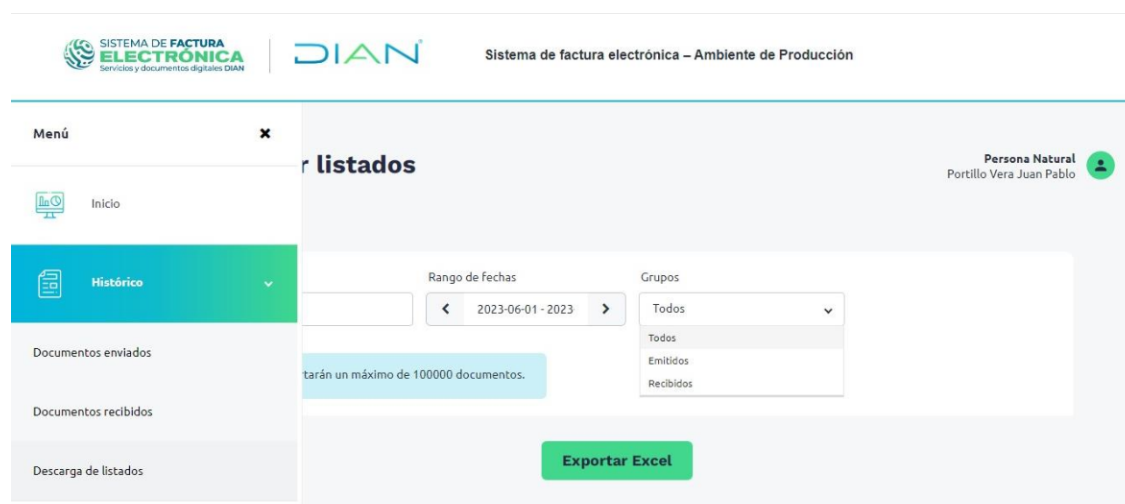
SISTEMA DE FACTURA ELECTRÓNICA
Servicios y documentos digitales DIAN

DIAN

Sistema de factura electrónica – Ambiente de Producción

Menú

r listados

Persona Natural
Portillo Vera Juan Pablo

Inicio

Histórico

Rango de fechas

2023-06-01 - 2023

Grupos

Todos

Todos
Emitidos
Recibidos

Documentos enviados

rtarán un máximo de 100000 documentos.

Documentos recibidos

Descarga de listados

Exportar Excel